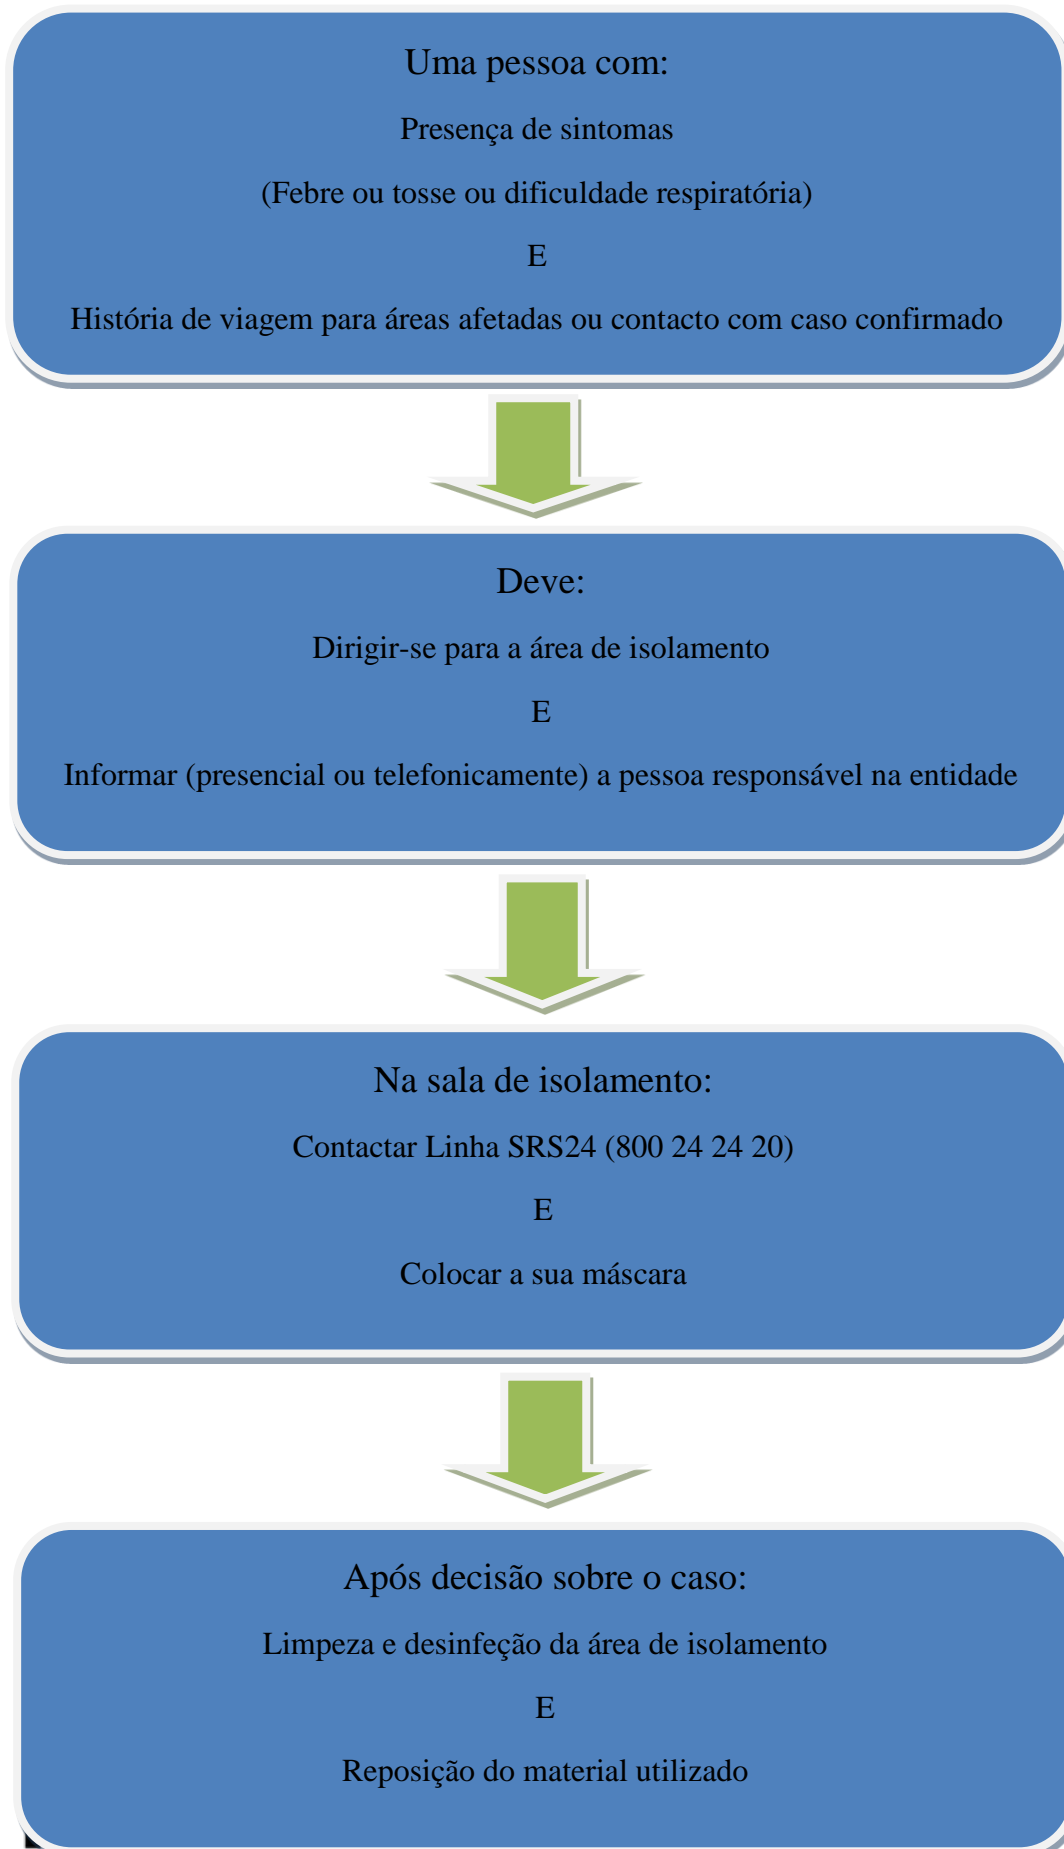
Uma pessoa com:

Presença de sintomas

(Febre ou tosse ou dificuldade respiratória)

E

História de viagem para áreas afetadas ou contacto com caso confirmado

Deve:

Dirigir-se para a área de isolamento

E

Informar (presencial ou telefonicamente) a pessoa responsável na entidade

Na sala de isolamento:

Contactar Linha SRS24 (800 24 24 20)

E

Colocar a sua máscara

Após decisão sobre o caso:

Limpeza e desinfeção da área de isolamento

E

Reposição do material utilizado